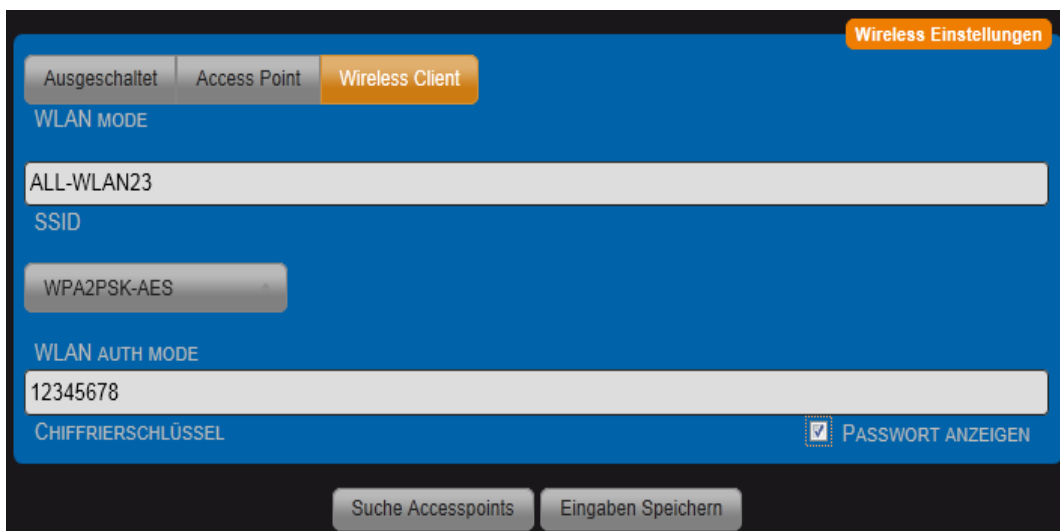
Wireless Einstellungen

Ausgeschaltet | Access Point | Wireless Client

WLAN MODE

ALL-WLAN23

SSID

WPA2PSK-AES

WLAN AUTH MODE

12345678

CHIFFRIERSCHLÜSSEL

PASSWORT ANZEIGEN

Suche Accesspoints | Eingaben Speichern